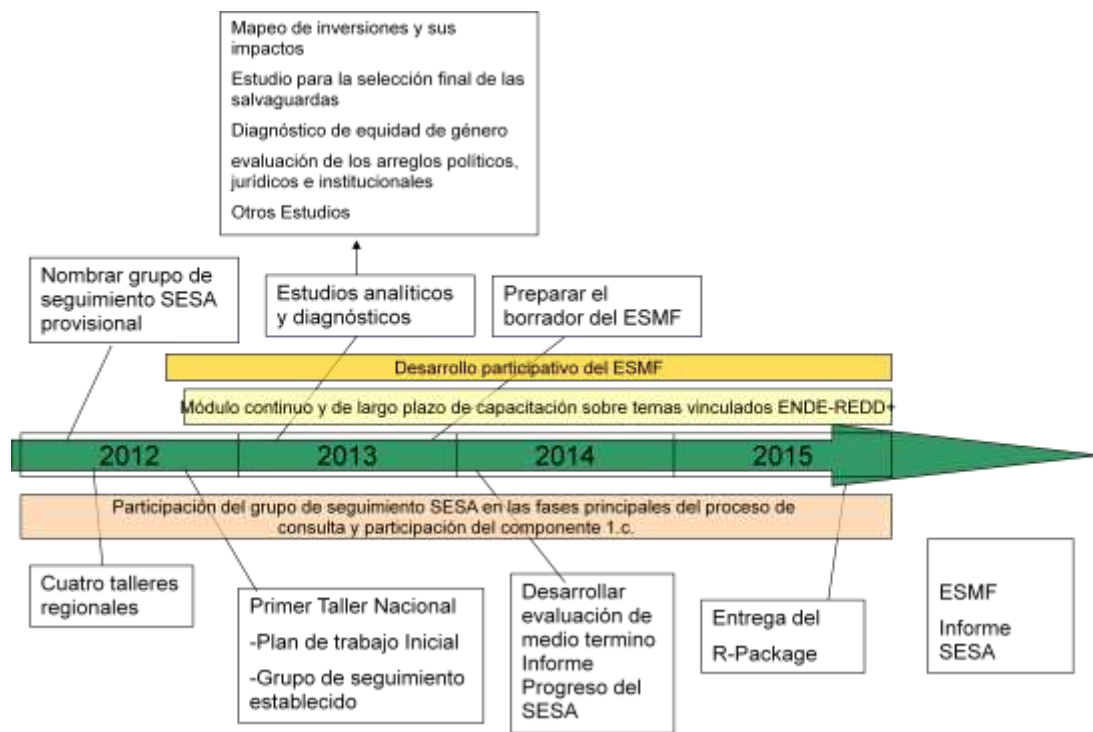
Mapeo de inversiones y sus impactos

Estudio para la selección final de las salvaguardas

Diagnóstico de equidad de género

evaluación de los arreglos políticos, jurídicos e institucionales

Otros Estudios

Nombrar grupo de seguimiento SESA provisional

Estudios analíticos y diagnósticos

Preparar el borrador del ESMF

Desarrollo participativo del ESMF

Módulo continuo y de largo plazo de capacitación sobre temas vinculados ENDE-REDD+

2012

2013

2014

2015

Participación del grupo de seguimiento SESA en las fases principales del proceso de consulta y participación del componente 1.c.

Cuatro talleres regionales

Primer Taller Nacional

-Plan de trabajo Inicial

-Grupo de seguimiento establecido

Desarrollar evaluación de medio termino Informe Progreso del SESA

Entrega del R-Package

ESMF

Informe SESA